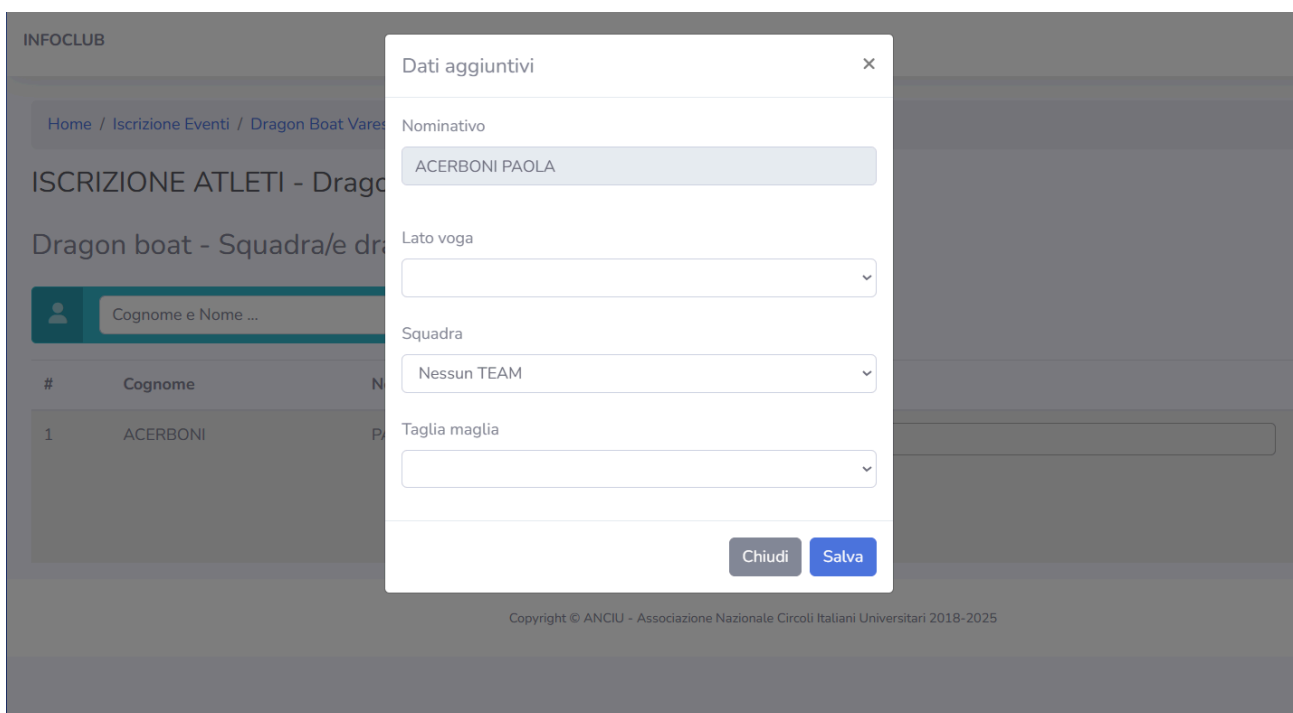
INFOCLUB

Home / Iscrizione Eventi / Dragon Boat Vares

ISCRIZIONE ATLETI - Drago

Dragon boat - Squadra/e dra

Cognome e Nome ...

| # | Cognome | N |
|---|---|---|
| 1 | ACERBONI | P |

Dati aggiuntivi

×

Nominativo

ACERBONI PAOLA

Lato voga

Squadra

Nessun TEAM

Taglia maglia

Chiudi Salva

Copyright © ANCIU - Associazione Nazionale Circoli Italiani Universitari 2018-2025